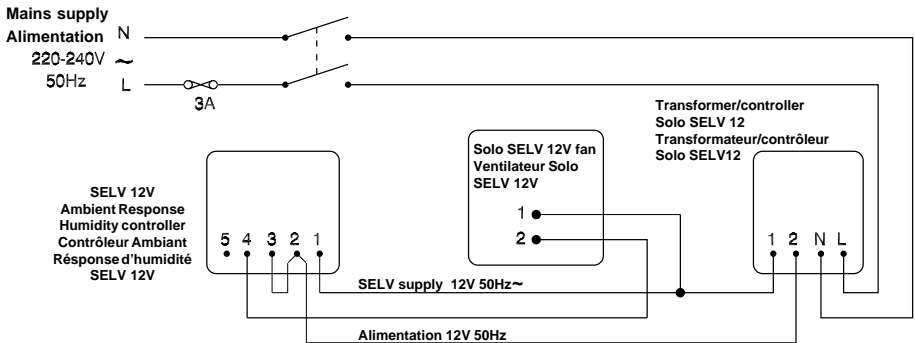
Mains supply
Alimentation
N
220-240V ~
50Hz
L
3A

Transformer/controller
Solo SELV 12
Transformateur/contrôleur
Solo SELV12

Solo SELV 12V fan
Ventilateur Solo
SELV 12V

SELV 12V
Ambient Response
Humidity controller
Contrôleur Ambiant
Résponse d'humidité
SELV 12V

5 4 3 2 1

1
2

1 2 N L

SELV supply 12V 50Hz~

Alimentation 12V 50Hz